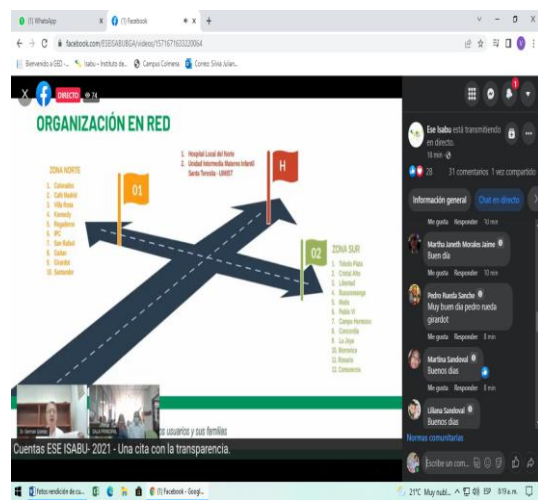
(1) WhatsApp | (1) Facebook

facebook.com/ESEISABUBGA/videos/1571671633220064

Bienvenido a GED - ... | Isabu – Instituto de... | Campus Colmena | Correo: Silvia Julian...

DIRECTO 74

ORGANIZACIÓN EN RED

1. Hospital Local del Norte
2. Unidad Intermedia Materno Infantil Santa Teresita - UIMIST

H

01

ZONA NORTE
1. Colorados
2. Café Madrid
3. Villa Rosa
4. Kennedy
5. Regaderos
6. IPC
7. San Rafael
8. Gaitan
9. Girardot
10. Santander

02

ZONA SUR
1. Toledo Plata
2. Cristal Alto
3. Libertad
4. Bucaramanga
5. Mutis
6. Pablo VI
7. Campo Hermoso
8. Concordia
9. La Joya
10. Morrorico
11. Rosario
12. Comuneros

usuarios y sus familias

Cuentas ESE ISABU- 2021 - Una cita con la transparencia.

Ese Isabu está transmitiendo en directo.
18 min

28 31 comentarios 1 vez compartido

Información general | Chat en directo

Me gusta Responder 10 min

Martha Janeth Morales Jaime
Buen dia
Me gusta Responder 10 min

Pedro Rueda Sancho
Muy buen dia pedro rueda girardot
Me gusta Responder 8 min

Martina Sandoval
Buenos dias
Me gusta Responder 8 min

Liliana Sandoval
Buenos dias

Normas comunitarias

Escribe un com...

Fotos rendición de cu... | (1) Facebook - Googl...

21°C Muy nubl... ESP 9:19 a. m.